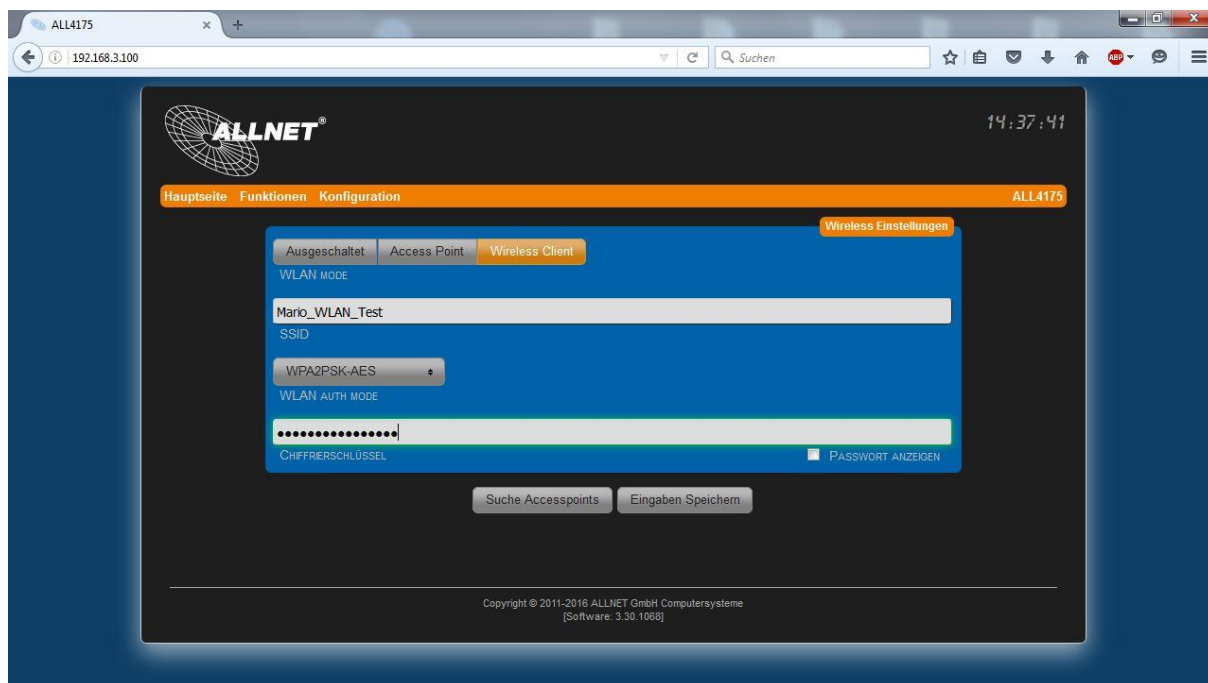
ALL4175
192.168.3.100
Suchen
ABP

ALLNET®
14:37:41

Hauptseite Funktionen Konfiguration
ALL4175

Wireless Einstellungen

Ausgeschaltet Access Point Wireless Client
WLAN MODE

Mario_WLAN_Test
SSID

WPA2PSK-AES
WLAN AUTH MODE

••••••••••••••••
CHIFFRIERSCHLÜSSEL
PASSWORT ANZEIGEN

Suche Accesspoints Eingaben Speichern

Copyright © 2011-2016 ALLNET GmbH Computersysteme
[Software: 3.30.1068]